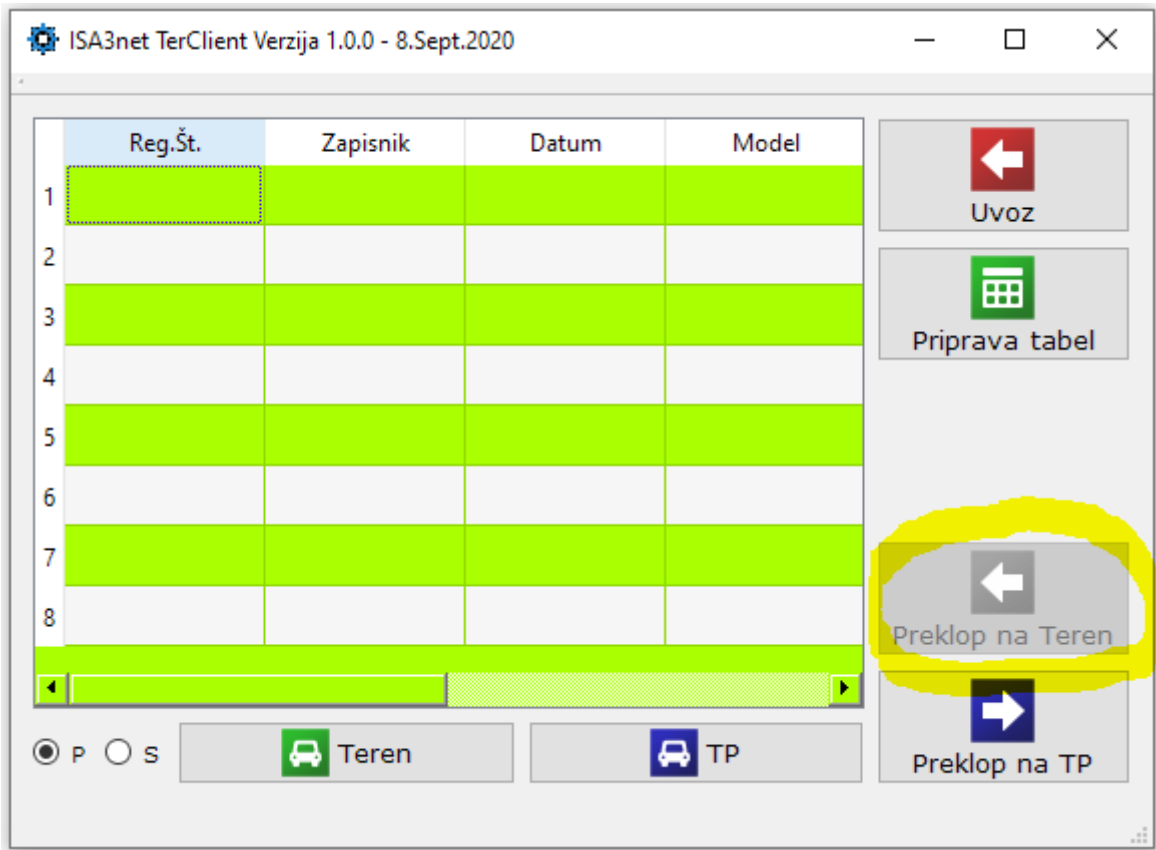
ISA3net TerClient Verzija 1.0.0 - 8.Sept.2020

| | Reg.Št. | Zapisnik | Datum | Model |
|---|---|---|---|---|
| 1 | | | | |
| 2 | | | | |
| 3 | | | | |
| 4 | | | | |
| 5 | | | | |
| 6 | | | | |
| 7 | | | | |
| 8 | | | | |

Uvoz

Priprava tabel

Preklop na Teren

Preklop na TP

P S

Teren

TP